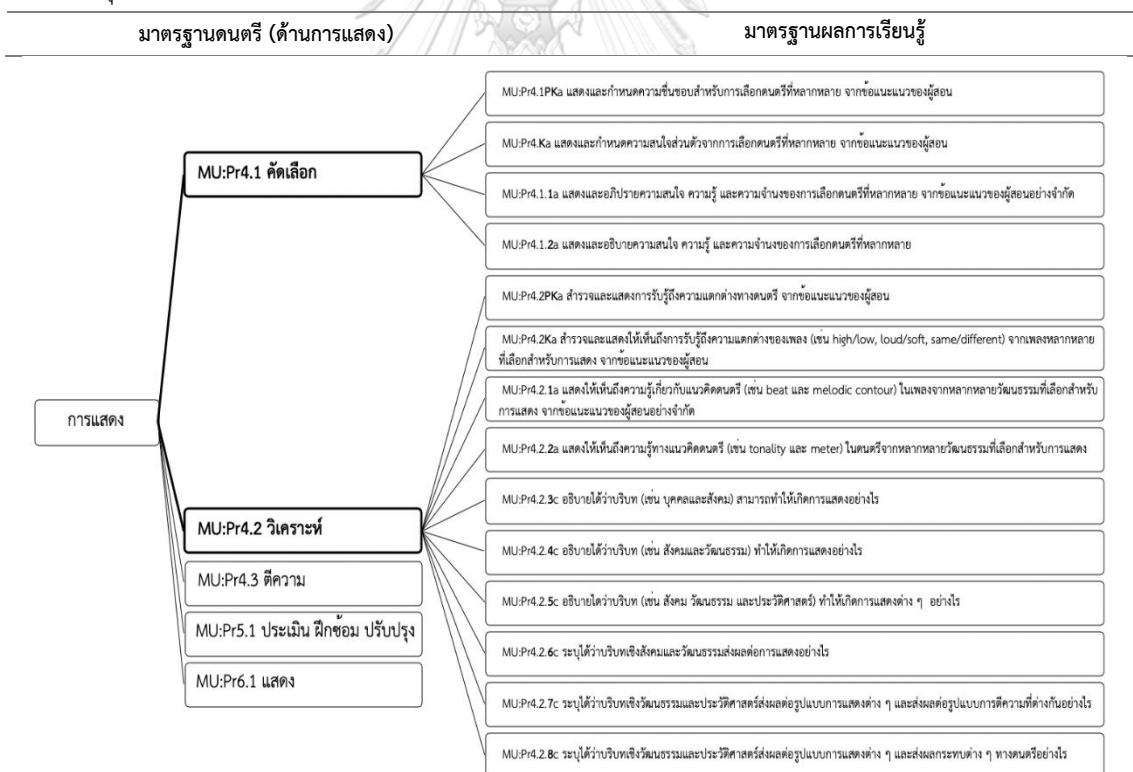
มาตรฐานดนตรี (ด้านการแสดง)

มาตรฐานผลการเรียนรู้

การแสดง

MU:Pr4.1 คัดเลือก

MU:Pr4.2 วิเคราะห์

MU:Pr4.3 ตีความ

MU:Pr5.1 ประเมิน ฝึกซ้อม ปรับปรุง

MU:Pr6.1 แสดง

MU:Pr4.1PKa แสดงและกำหนดความชื่นชอบสำหรับการเลือกดนตรีที่หลากหลาย จากข้อแนะแนวของผู้สอน

MU:Pr4.Ka แสดงและกำหนดความสนใจส่วนตัวจากการเลือกดนตรีที่หลากหลาย จากข้อแนะแนวของผู้สอน

MU:Pr4.1.1a แสดงและอภิปรายความสนใจ ความรู้ และความจำนงของการเลือกดนตรีที่หลากหลาย จากข้อแนะแนวของผู้สอนอย่างจำกัด

MU:Pr4.1.2a แสดงและอธิบายความสนใจ ความรู้ และความจำนงของการเลือกดนตรีที่หลากหลาย

MU:Pr4.2PKa สำรวจและแสดงการรับรู้ถึงความแตกต่างทางดนตรี จากข้อแนะแนวของผู้สอน

MU:Pr4.2Ka สำรวจและแสดงให้เห็นถึงการรับรู้ถึงความแตกต่างของเพลง (เช่น high/low, loud/soft, same/different) จากเพลงหลากหลายที่เลือกสำหรับการแสดง จากข้อแนะแนวของผู้สอน

MU:Pr4.2.1a แสดงให้เห็นถึงความรู้เกี่ยวกับแนวคิดดนตรี (เช่น beat และ melodic contour) ในเพลงจากหลากหลายวัฒนธรรมที่เลือกสำหรับการแสดง จากข้อแนะแนวของผู้สอนอย่างจำกัด

MU:Pr4.2.2a แสดงให้เห็นถึงความรู้ทางแนวคิดดนตรี (เช่น tonality และ meter) ในดนตรีจากหลากหลายวัฒนธรรมที่เลือกสำหรับการแสดง

MU:Pr4.2.3c อธิบายได้ว่าบริบท (เช่น บุคคลและสังคม) สามารถทำให้เกิดการแสดงอย่างไร

MU:Pr4.2.4c อธิบายได้ว่าบริบท (เช่น สังคมและวัฒนธรรม) ทำให้เกิดการแสดงอย่างไร

MU:Pr4.2.5c อธิบายไดว่าบริบท (เช่น สังคม วัฒนธรรม และประวัติศาสตร์) ทำให้เกิดการแสดงต่าง ๆ อย่างไร

MU:Pr4.2.6c ระบุได้ว่าบริบทเชิงสังคมและวัฒนธรรมส่งผลต่อการแสดงอย่างไร

MU:Pr4.2.7c ระบุได้ว่าบริบทเชิงวัฒนธรรมและประวัติศาสตร์ส่งผลต่อรูปแบบการแสดงต่าง ๆ และส่งผลต่อรูปแบบการตีความที่ต่างกันอย่างไร

MU:Pr4.2.8c ระบุได้ว่าบริบทเชิงวัฒนธรรมและประวัติศาสตร์ส่งผลต่อรูปแบบการแสดงต่าง ๆ และส่งผลกระทบต่าง ๆ ทางดนตรีอย่างไร